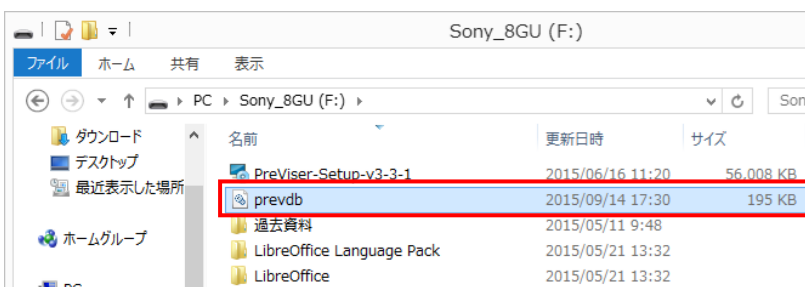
Sony_8GU (F:)

ファイル ホーム 共有 表示

PC ▸ Sony_8GU (F:) ▸

Son

ダウンロード
デスクトップ
最近表示した場所
ホームグループ
PC

| 名前 | 更新日時 | サイズ |
|---|---|---|
| PreViser-Setup-v3-3-1 | 2015/06/16 11:20 | 56,008 KB |
| prevdb | 2015/09/14 17:30 | 195 KB |
| 過去資料 | 2015/05/11 9:48 | |
| LibreOffice Language Pack | 2015/05/21 13:32 | |
| LibreOffice | 2015/05/21 13:32 | |